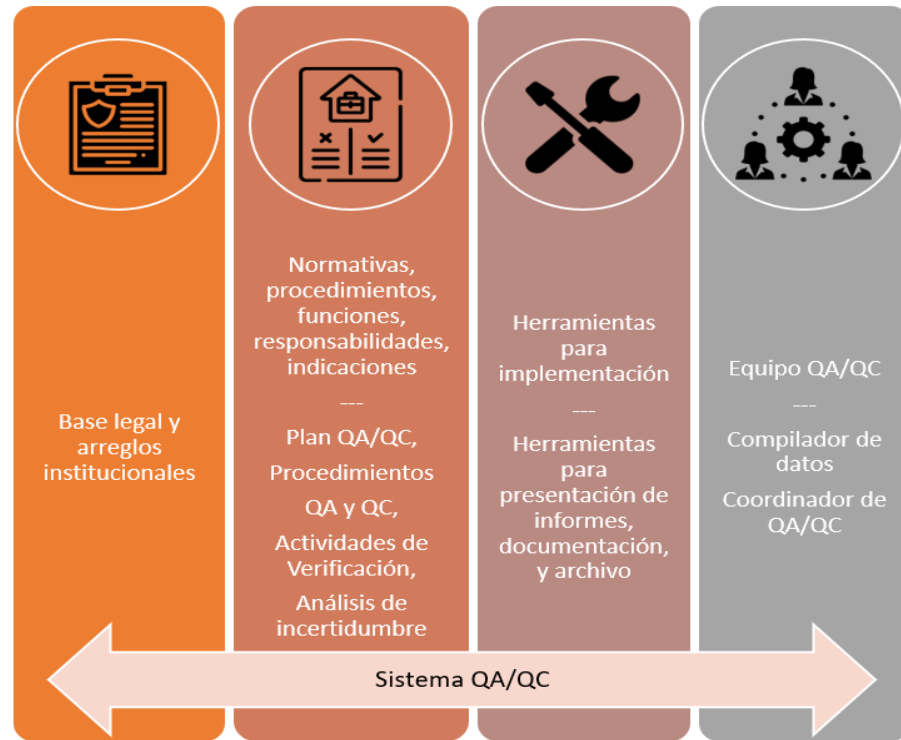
Base legal y arreglos institucionales

Normativas, procedimientos, funciones, responsabilidades, indicaciones

---

Plan QA/QC,

Procedimientos QA y QC,

Actividades de Verificación,

Análisis de incertidumbre

Herramientas para implementación

---

Herramientas para presentación de informes, documentación, y archivo

Equipo QA/QC

---

Compilador de datos

Coordinador de QA/QC

Sistema QA/QC